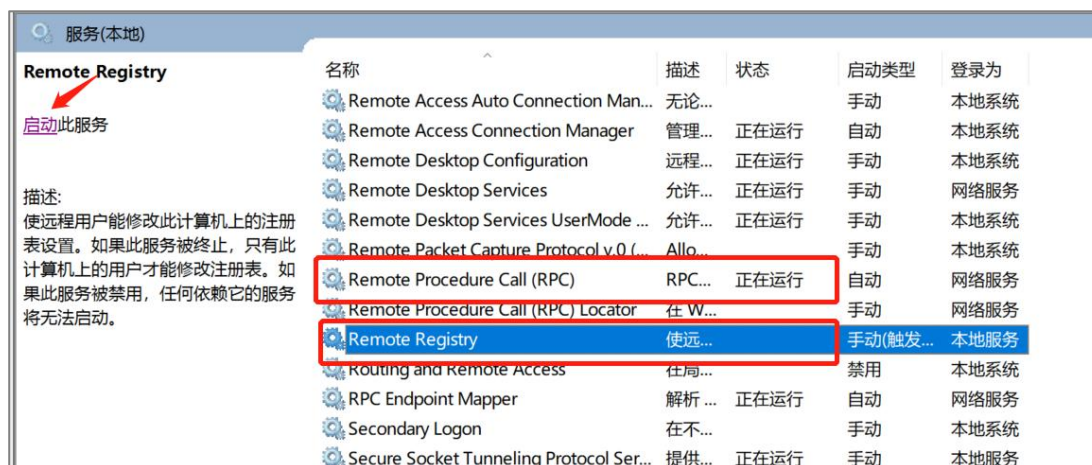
服务(本地)

Remote Registry

启动此服务

描述:
使远程用户能修改此计算机上的注册表设置。如果此服务被终止，只有此计算机上的用户才能修改注册表。如果此服务被禁用，任何依赖它的服务将无法启动。

| 名称 | 描述 | 状态 | 启动类型 | 登录为 |
|---|---|---|---|---|
| Remote Access Auto Connection Man... | 无论... | | 手动 | 本地系统 |
| Remote Access Connection Manager | 管理... | 正在运行 | 自动 | 本地系统 |
| Remote Desktop Configuration | 远程... | 正在运行 | 手动 | 本地系统 |
| Remote Desktop Services | 允许... | 正在运行 | 手动 | 网络服务 |
| Remote Desktop Services UserMode ... | 允许... | 正在运行 | 手动 | 本地系统 |
| Remote Packet Capture Protocol v.0 (... | Allo... | | 手动 | 本地系统 |
| Remote Procedure Call (RPC) | RPC... | 正在运行 | 自动 | 网络服务 |
| Remote Procedure Call (RPC) Locator | 在 W... | | 手动 | 网络服务 |
| Remote Registry | 使远... | | 手动(触发... | 本地服务 |
| Routing and Remote Access | 在局... | | 禁用 | 本地系统 |
| RPC Endpoint Mapper | 解析 ... | 正在运行 | 自动 | 网络服务 |
| Secondary Logon | 在不... | | 手动 | 本地系统 |
| Secure Socket Tunneling Protocol Ser... | 提供... | 正在运行 | 手动 | 本地服务 |